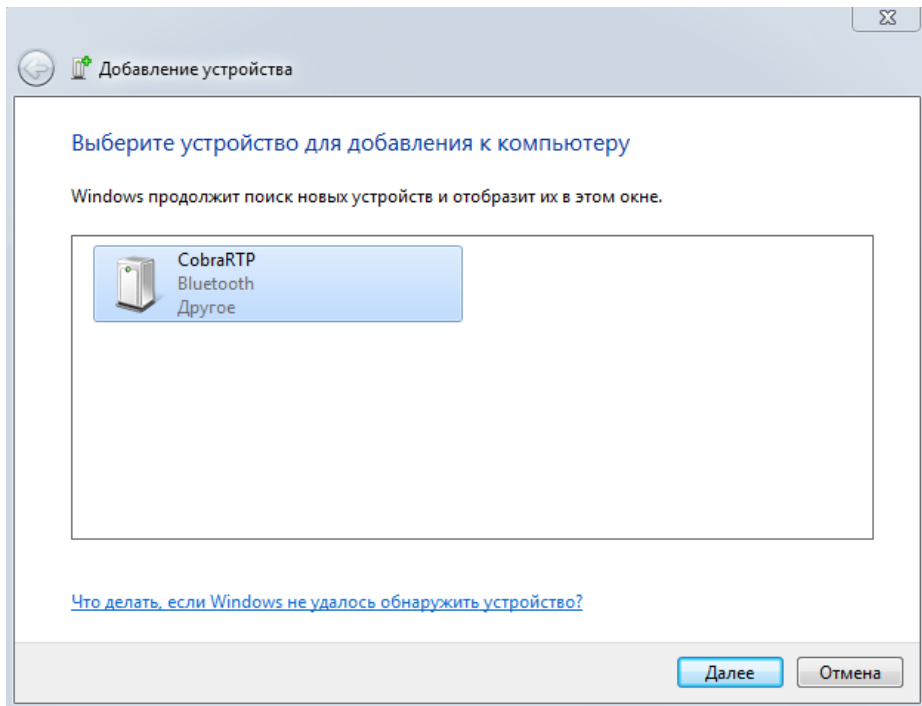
Добавление устройства

Выберите устройство для добавления к компьютеру

Windows продолжит поиск новых устройств и отобразит их в этом окне.

CobraRTP
Bluetooth
Другое

Что делать, если Windows не удалось обнаружить устройство?

Далее
Отмена